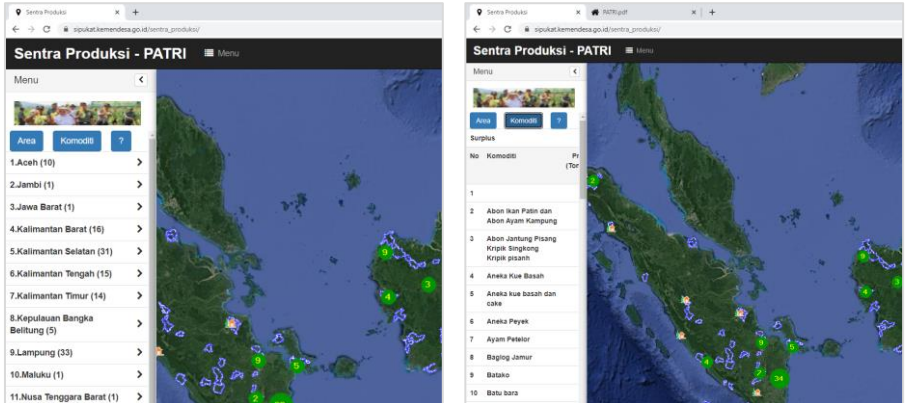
Sentra Produksi ×
sipukat.kemendesa.go.id/sentra_produksi/
Sentra Produksi - PATRI
Menu
Menu
Area
Komoditi
?
1.Aceh (10)
2.Jambi (1)
3.Jawa Barat (1)
4.Kalimantan Barat (16)
5.Kalimantan Selatan (31)
6.Kalimantan Tengah (15)
7.Kalimantan Timur (14)
8.Kepulauan Bangka Belitung (5)
9.Lampung (33)
10.Maluku (1)
11.Nusa Tenggara Barat (1)
9
4
3
9
5
2

Sentra Produksi ×
PATRI.pdf ×
sipukat.kemendesa.go.id/sentra_produksi/
Sentra Produksi - PATRI
Menu
Menu
Area
Komoditi
?
Surplus

| No | Komoditi | Pr (Ton |
|---|---|---|
| 1 | | |
| 2 | Abon Ikan Patin dan Abon Ayam Kampung | |
| 3 | Abon Jantung Pisang Kripik Singkong Kripik pisanh | |
| 4 | Aneka Kue Basah | |
| 5 | Aneka kue basah dan cake | |
| 6 | Aneka Peyek | |
| 7 | Ayam Petelor | |
| 8 | Baglog Jamur | |
| 9 | Batako | |
| 10 | Batu bara | |

2
9
4
9
5
4
2
34